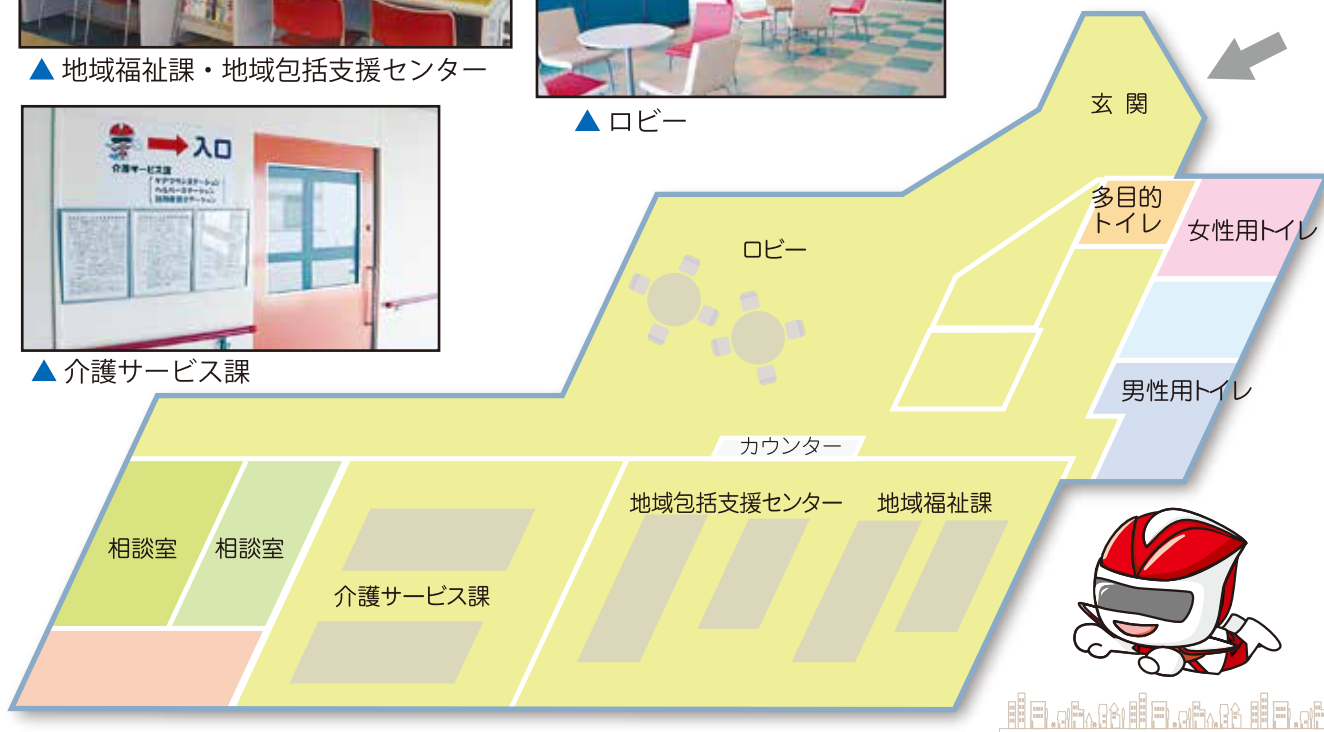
▲ 地域福祉課・地域包括支援センター

▲ ロビー

入口

介護サービス課

▲ 介護サービス課

玄 関

多目的トイレ

女性用トイレ

ロビー

男性用トイレ

カウンター

地域包括支援センター

地域福祉課

相談室

相談室

介護サービス課